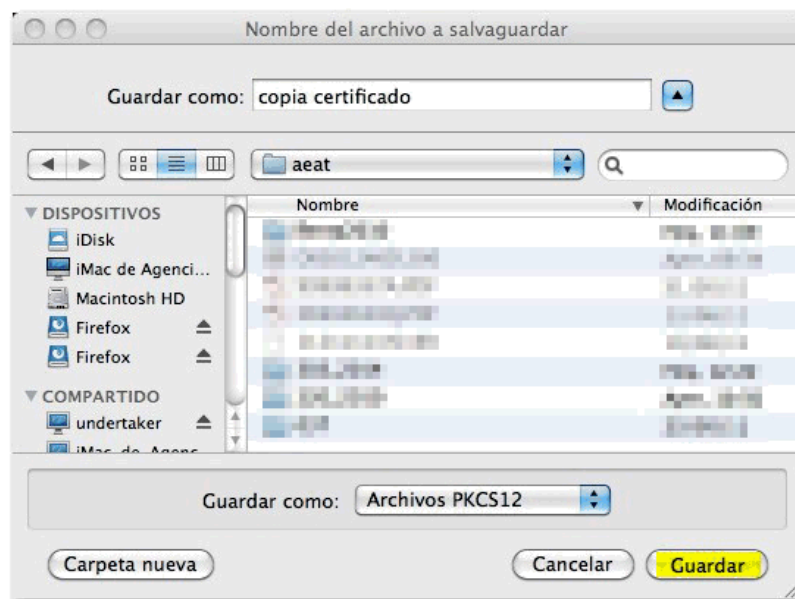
Nombre del archivo a salvaguardar

Guardar como: copia certificado

aeat

DISPOSITIVOS
iDisk
iMac de Agenci...
Macintosh HD
Firefox
Firefox

COMPARTIDO
undertaker
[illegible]

Nombre
Modificación

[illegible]

Guardar como: Archivos PKCS12

Carpeta nueva
Cancelar
Guardar